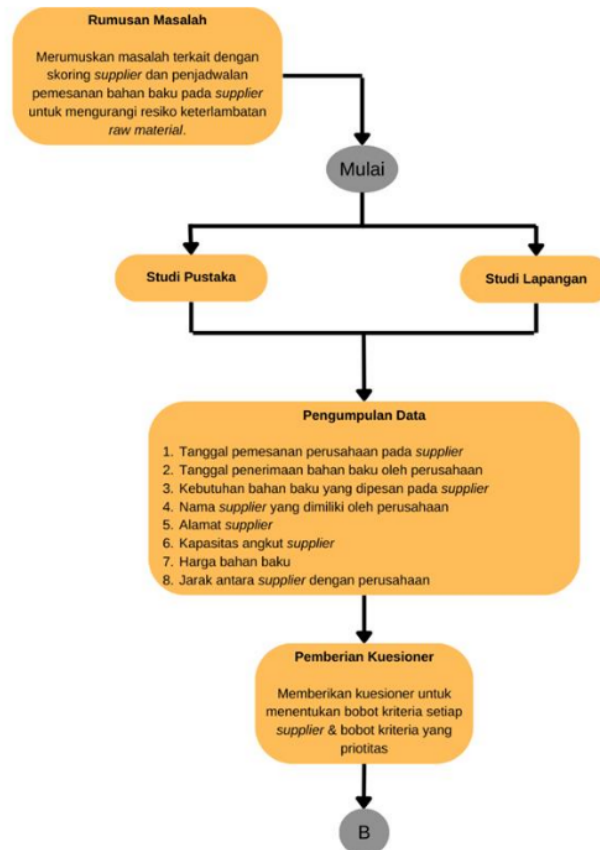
Rumusan Masalah

Merumuskan masalah terkait dengan skoring supplier dan penjadwalan pemesanan bahan baku pada supplier untuk mengurangi resiko keterlambatan raw material.

Mulai

Studi Pustaka

Studi Lapangan

Pengumpulan Data

1. Tanggal pemesanan perusahaan pada supplier
2. Tanggal penerimaan bahan baku oleh perusahaan
3. Kebutuhan bahan baku yang dipesan pada supplier
4. Nama supplier yang dimiliki oleh perusahaan
5. Alamat supplier
6. Kapasitas angkut supplier
7. Harga bahan baku
8. Jarak antara supplier dengan perusahaan

Pemberian Kuesioner

Memberikan kuesioner untuk menentukan bobot kriteria setiap supplier & bobot kriteria yang priotitas

B